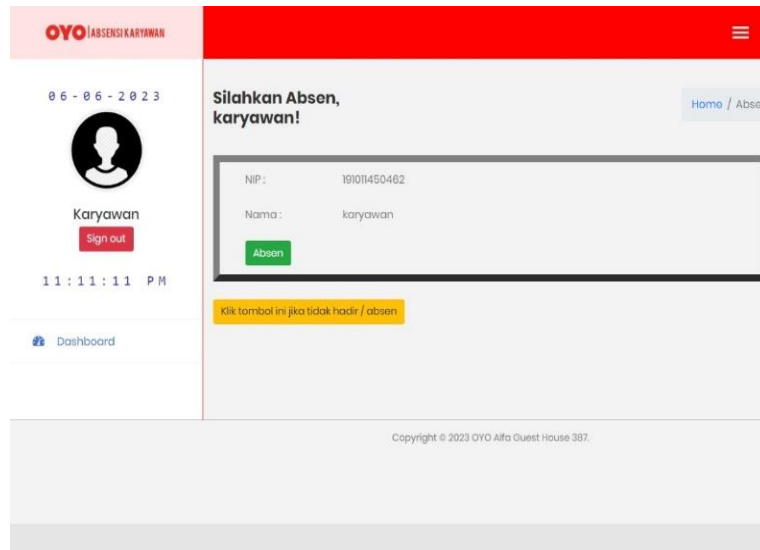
OYO | ABSENSI KARYAWAN

06-06-2023

Karyawan

Sign out

11:11:11 PM

Dashboard

Silahkan Absen, karyawan!

Home / Abse

NIP : 191011450462

Nama : karyawan

Absen

Klik tombol ini jika tidak hadir / absen

Copyright © 2023 OYO Alfa Guest House 387.